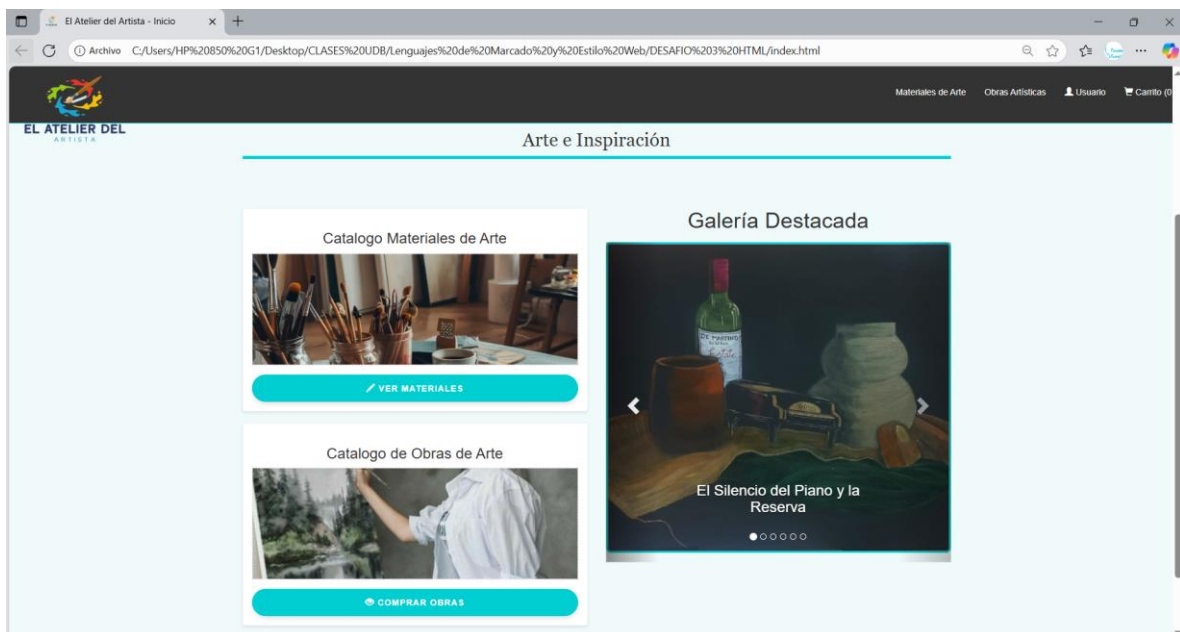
El Atelier del Artista - Inicio

Archivo C:/Users/HP%20850%20G1/Desktop/CLASES%20UDB/Lenguajes%20de%20Marcado%20y%20Estilo%20Web/DESAFIO%203%20HTML/index.html

EL ATELIER DEL ARTISTA

Materiales de Arte Obras Artísticas Usuario Carrito (0

Arte e Inspiración

Catalogo Materiales de Arte

VER MATERIALES

Catalogo de Obras de Arte

COMPRAR OBRAS

Galería Destacada

El Silencio del Piano y la Reserva